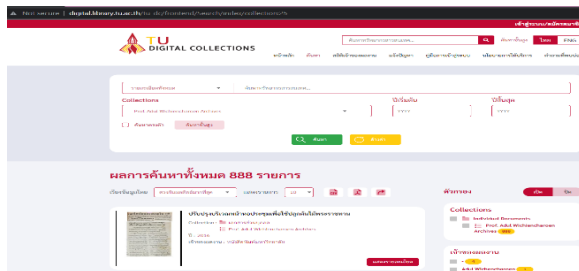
Not secure | digital.library.tu.ac.th/tu_dc/frontend/search/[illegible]

เข้าสู่ระบบ/สมัครสมาชิก

TU DIGITAL COLLECTIONS

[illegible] ค้นหาขั้นสูง ไทย ENG

หน้าแรก ค้นหา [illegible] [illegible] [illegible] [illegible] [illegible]

รายการข้อมูลทั้งหมด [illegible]

Collections

ปีเริ่มต้น ปีสิ้นสุด

ค้นหา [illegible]

ผลการค้นหาทั้งหมด 888 รายการ

เรียงข้อมูลโดย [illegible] แสดงรายการ 20

ตัวกรอง

ปรับปรุงประเทศ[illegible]

Collections

Individual Documents

Prof. Adul Wichiencharoen Archives

เจ้าของผลงาน

Adul Wichiencharoen

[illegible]